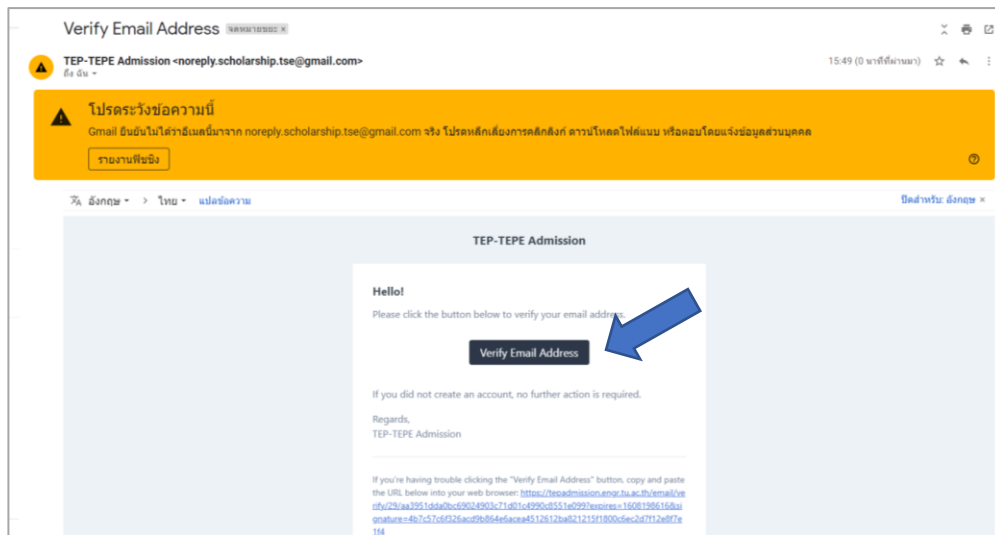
Verify Email Address จดหมายขยะ ×

TEP-TEPE Admission <noreply.scholarship.tse@gmail.com>
ถึง ฉัน

15:49 (0 นาทีที่ผ่านมา)

โปรดระวังข้อความนี้
Gmail ยืนยันไม่ได้ว่าอีเมลนี้มาจาก noreply.scholarship.tse@gmail.com จริง โปรดหลีกเลี่ยงการคลิกลิงก์ ดาวน์โหลดไฟล์แนบ หรือตอบโดยแจ้งข้อมูลส่วนบุคคล
รายงานฟิชชิง

อังกฤษ > ไทย แปลข้อความ
ปิดสำหรับ: อังกฤษ ×

TEP-TEPE Admission

Hello!
Please click the button below to verify your email address.

Verify Email Address

If you did not create an account, no further action is required.

Regards,
TEP-TEPE Admission

If you're having trouble clicking the "Verify Email Address" button, copy and paste the URL below into your web browser: https://tepadmission.engr.tu.ac.th/email/verify/29/aa3951dda0bc69024903c71d01c4990c8551e099?expires=1608198616&signature=4b7c57c6f326acd9b864e6acea4512612ba821215f1800c6ec2d7f12e8f7e1f4